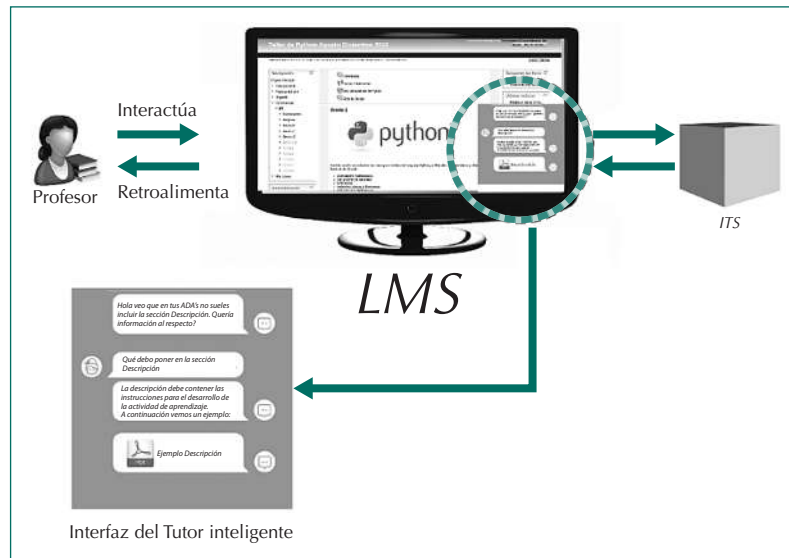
Taller de Python Agosto Diciembre 2015

python

Interactúa

Retroalimenta

Profesor

ITS

LMS

Hola veo que en tus ADA's no sueles incluir la sección Descripción. Quería información al respecto?

Qué debo poner en la sección Descripción

La descripción debe contener las instrucciones para el desarrollo de la actividad de aprendizaje. A continuación vemos un ejemplo:

PDF

Ejemplo Descripción

Interfaz del Tutor inteligente